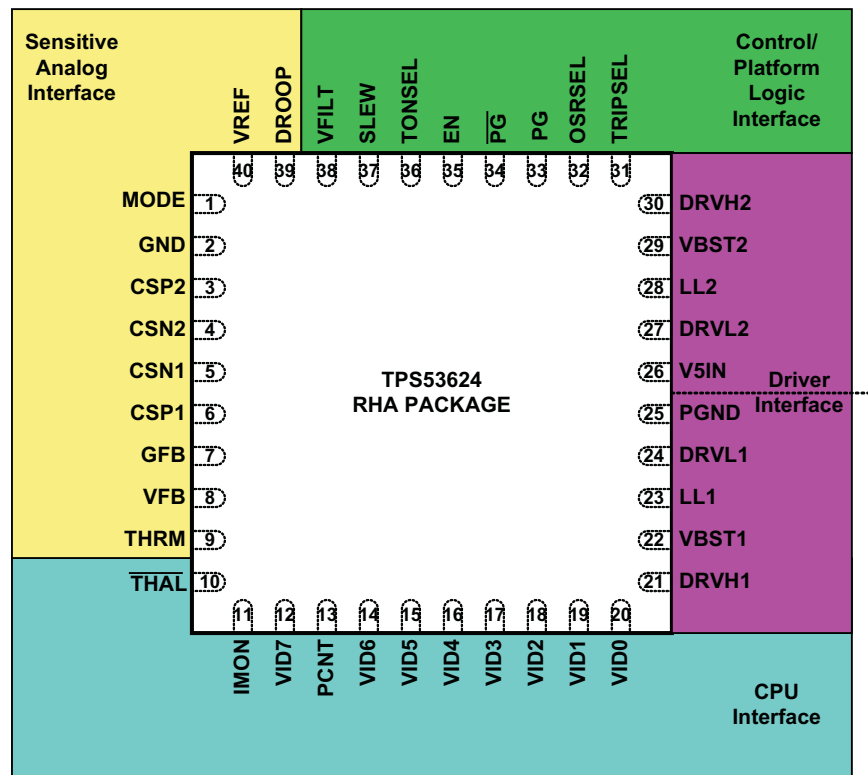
Sensitive Analog Interface

Control/ Platform Logic Interface

VREF 40
DROOP 39
VFILT 38
SLEW 37
TONSEL 36
EN 35
$\overline{PG}$ 34
PG 33
OSRSEL 32
TRIPSEL 31

MODE 1
GND 2
CSP2 3
CSN2 4
CSN1 5
CSP1 6
GFB 7
VFB 8
THRM 9
$\overline{THAL}$ 10

30 DRVH2
29 VBST2
28 LL2
27 DRVL2
26 V5IN
25 PGND
24 DRVL1
23 LL1
22 VBST1
21 DRVH1

Driver Interface

TPS53624
RHA PACKAGE

11 IMON
12 VID7
13 PCNT
14 VID6
15 VID5
16 VID4
17 VID3
18 VID2
19 VID1
20 VID0

CPU Interface